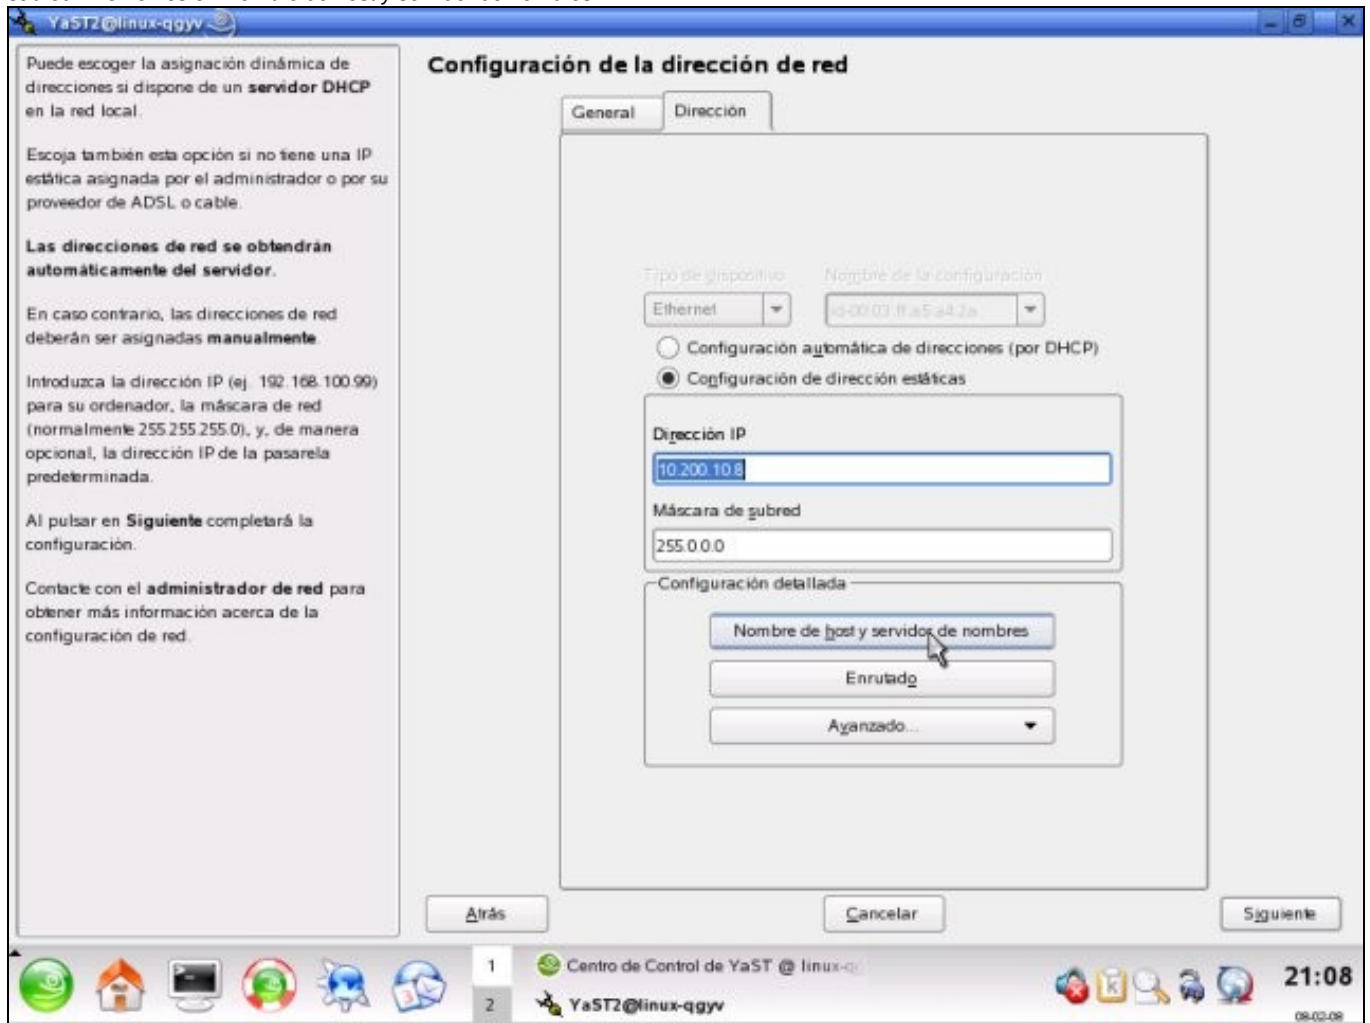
YaST2@linux-qgyv

Puede escoger la asignación dinámica de direcciones si dispone de un **servidor DHCP** en la red local.

Escoja también esta opción si no tiene una IP estática asignada por el administrador o por su proveedor de ADSL o cable.

**Las direcciones de red se obtendrán automáticamente del servidor.**

En caso contrario, las direcciones de red deberán ser asignadas **manualmente**.

Introduzca la dirección IP (ej. 192.168.100.99) para su ordenador, la máscara de red (normalmente 255.255.255.0), y, de manera opcional, la dirección IP de la pasarela predeterminada.

Al pulsar en **Siguiente** completará la configuración.

Contacte con el **administrador de red** para obtener más información acerca de la configuración de red.

Configuración de la dirección de red

General | Dirección

Tipo de dispositivo
Ethernet
Nombre de la configuración
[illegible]

Configuración automática de direcciones (por DHCP)
Configuración de dirección estáticas

Dirección IP
10.200.10.8

Máscara de subred
255.0.0.0

Configuración detallada
Nombre de host y servidor de nombres
Enrutado
Avanzado...

Atrás
Cancelar
Siguiente

1
2
Centro de Control de YaST @ linux-q
YaST2@linux-qgyv
21:08
08-02-08